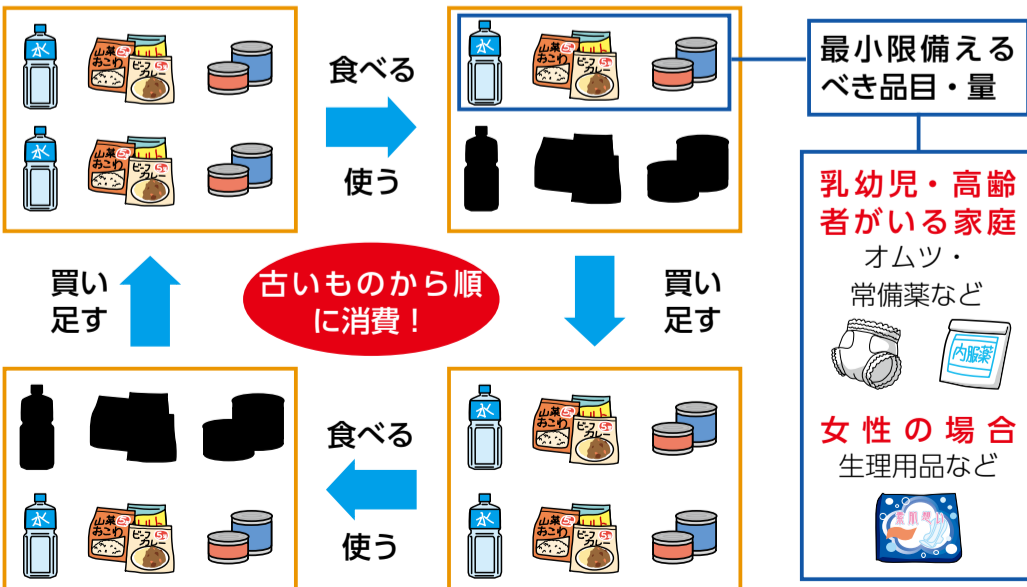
水
山菜おこわ
ビーフカレー
水
山菜おこわ
ビーフカレー

食べる
使う

水
山菜おこわ
ビーフカレー

最小限備えるべき品目・量

乳幼児・高齢者がいる家庭
オムツ・常備薬など
内服薬

女性の場合
生理用品など

古いものから順に消費！

買い足す

買い足す

食べる
使う

水
山菜おこわ
ビーフカレー
水
山菜おこわ
ビーフカレー

水
山菜おこわ
ビーフカレー